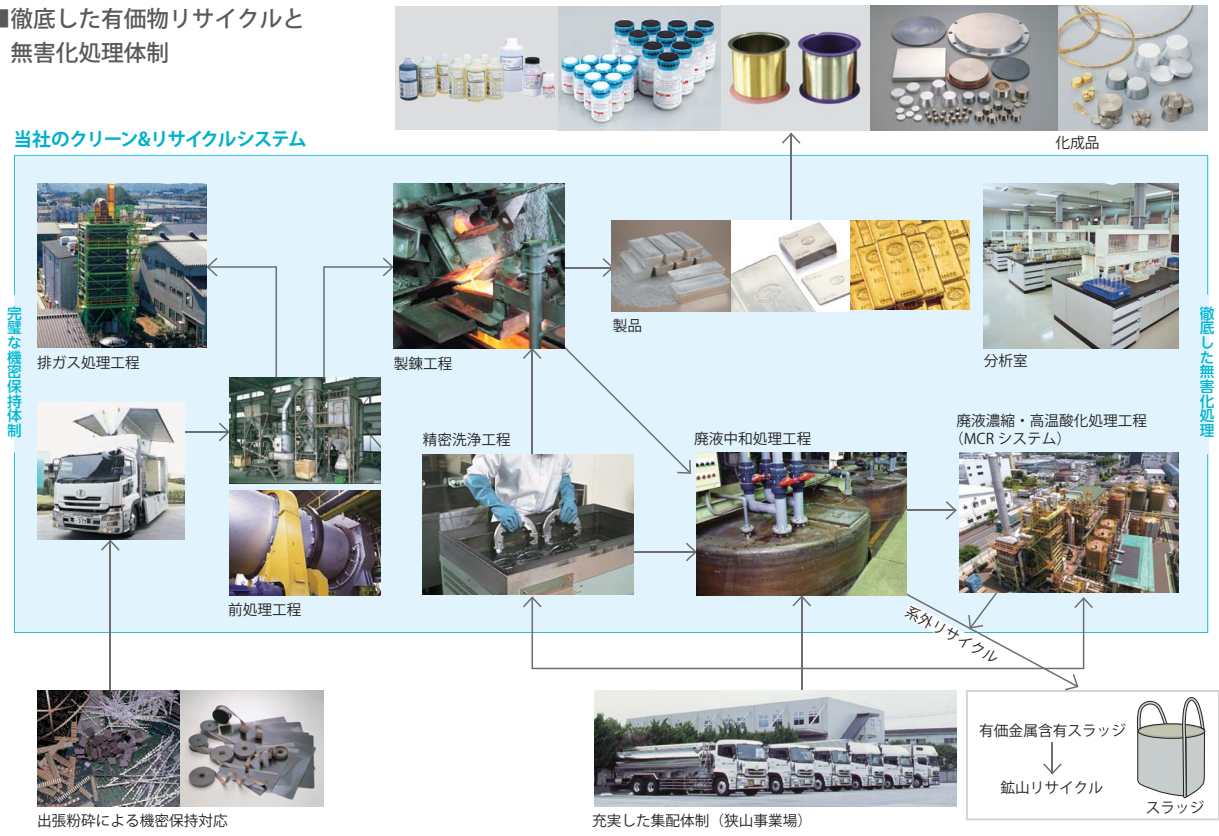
■徹底した有価物リサイクルと無害化処理体制

当社のクリーン&リサイクルシステム

化成品

完璧な機密保持体制

徹底した無害化処理

排ガス処理工程

製錬工程

製品

分析室

前処理工程

精密洗浄工程

廃液中和処理工程

廃液濃縮・高温酸化処理工程（MCR システム）

系外リサイクル

有価金属含有スラッジ

鉱山リサイクル

スラッジ

出張粉砕による機密保持対応

充実した集配体制（狭山事業場）